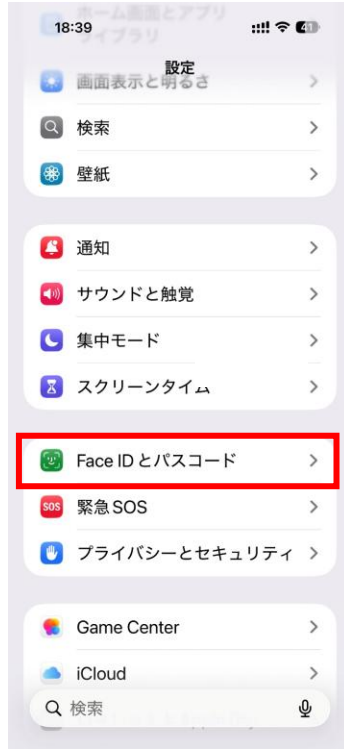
18:39

ホーム画面とアプリライブラリ

設定

画面表示と明るさ

検索

壁紙

通知

サウンドと触覚

集中モード

スクリーンタイム

Face ID とパスコード

SOS 緊急SOS

プライバシーとセキュリティ

Game Center

iCloud

検索